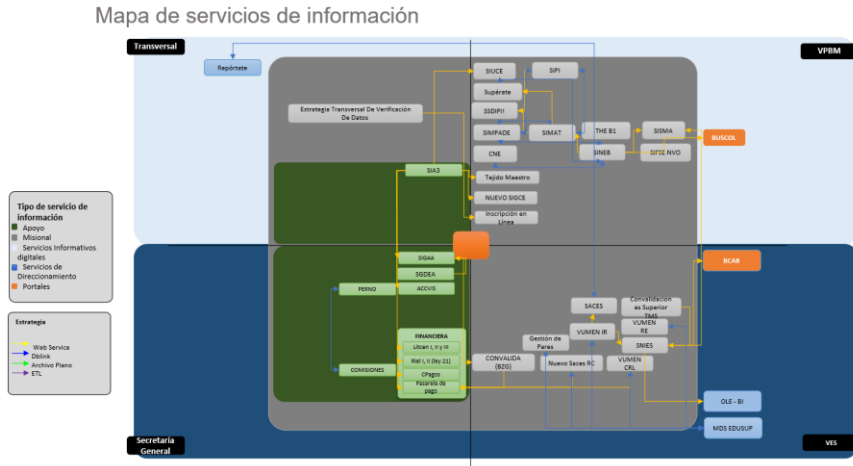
Mapa de servicios de información

Transversal

VPBM

Repórtate

SIUCE

SIPI

Supérate

SSDIPII

Estrategia Transversal De Verificación De Datos

SIMPADE

SIMAT

THE B1

SISMA

BUSCOL

SINEB

SIFSE NVO

CNE

SIA3

Tejido Maestro

NUEVO SIGCE

Inscripción en Línea

SIGAA

SGDEA

PERNO

ACCVIS

BCAR

SACES

Convalidaciones Superior TMS

VUMEN IR

VUMEN RE

Gestión de Pares

SNIES

FINANCIERA

Litcen I, II y III

Rial I, II (ley 21)

CPagos

Pasarela de pago

COMISIONES

CONVALIDA (BZG)

Nuevo Saces RC

VUMEN CRL

OLE - BI

MDS EDUSUP

Tipo de servicio de información

Apoyo

Misional

Servicios Informativos digitales

Servicios de Direccionamiento

Portales

Estrategia

Web Service

Dblink

Archivo Plano

ETL

Secretaría General

VES